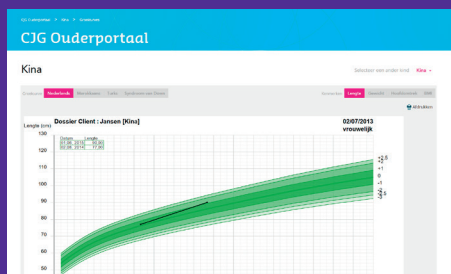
CJG Ouderportaal > Kina > Groeicurve

CJG Ouderportaal

Kina

Selecteer een ander kind Kina

Groeicurve Nederlands Marokkaans Turks Syndroom van Down

Groeicurve Lengte Gewicht Hoofdomtrek BMI

Afdrukken

Lengte (cm)

Dossier Client : Jansen [Kina]

02/07/2013
vrouwelijk

| Datum | Lengte |
|---|---|
| 07.06.2014 | 60.90 |
| 09.06.2014 | 77.90 |

130
120
110
100
90
80
70
60
50

+2.5
+2
+1
0
-1
-2
-2.5